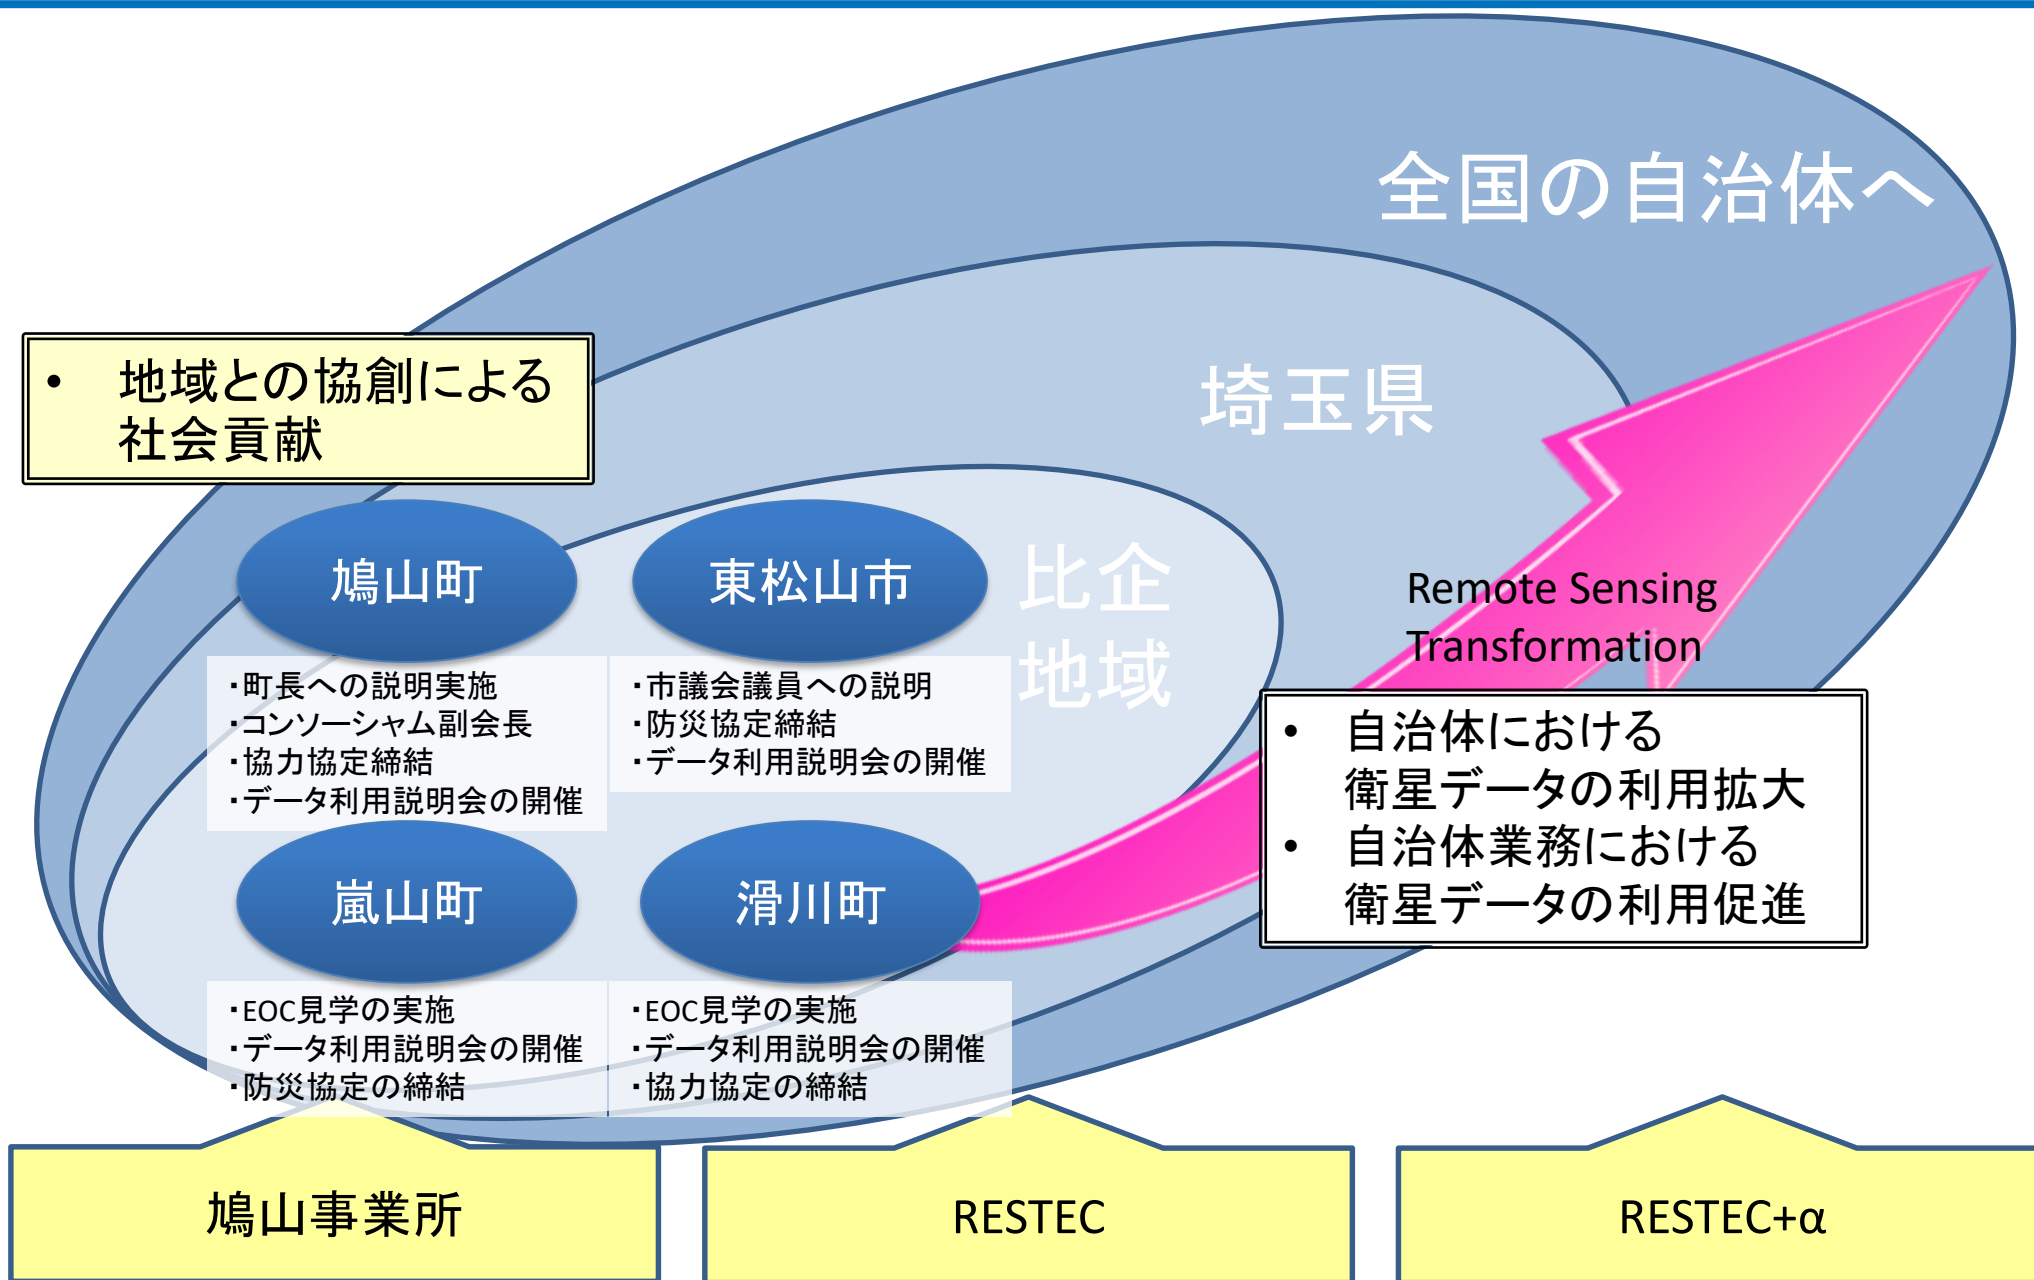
全国の自治体へ

• 地域との協創による社会貢献

埼玉県

比企地域

鳩山町

・町長への説明実施
・コンソーシャム副会長
・協力協定締結
・データ利用説明会の開催

東松山市

・市議会議員への説明
・防災協定締結
・データ利用説明会の開催

Remote Sensing Transformation

• 自治体における衛星データの利用拡大
• 自治体業務における衛星データの利用促進

嵐山町

・EOC見学の実施
・データ利用説明会の開催
・防災協定の締結

滑川町

・EOC見学の実施
・データ利用説明会の開催
・協力協定の締結

鳩山事業所

RESTEC

RESTEC+α